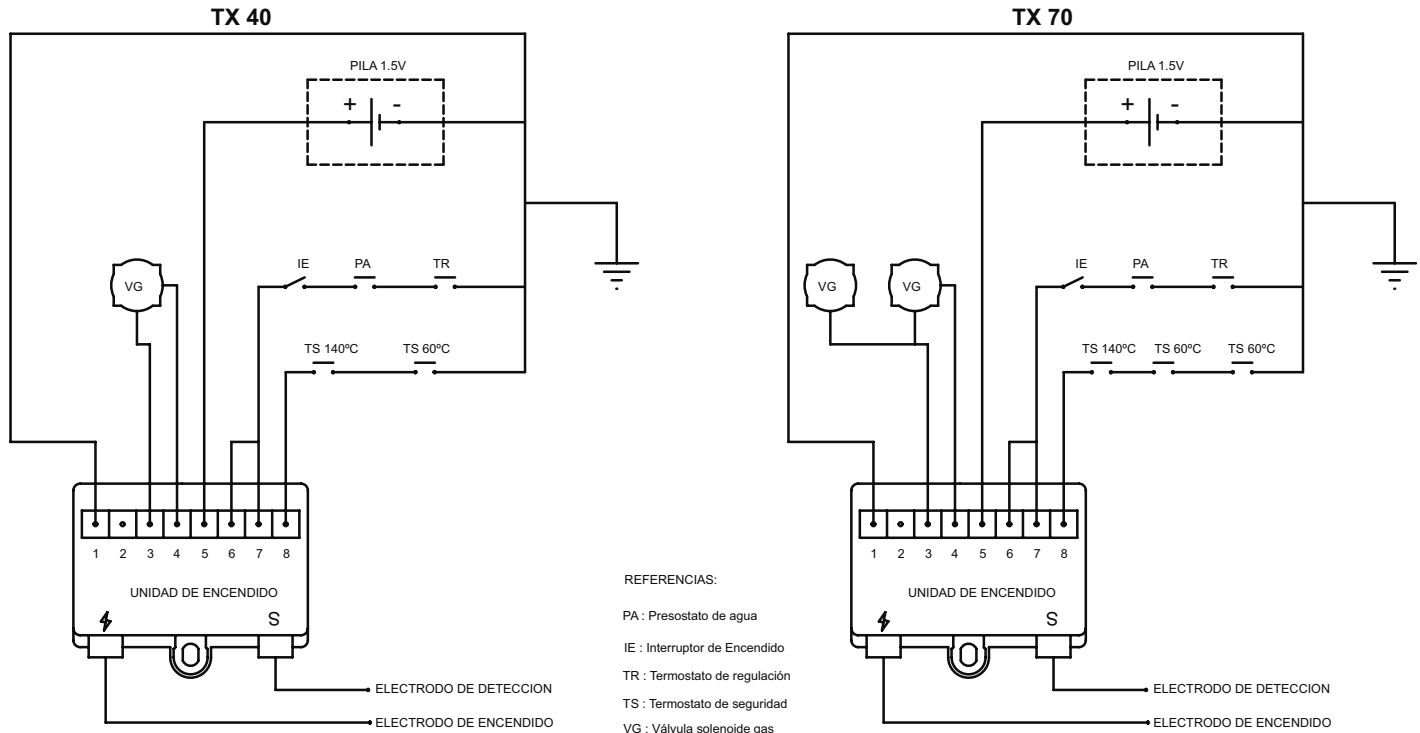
TX 40

PILA 1.5V

+ -

VG

IE PA TR

TS 140ºC TS 60ºC

1 2 3 4 5 6 7 8

UNIDAD DE ENCENDIDO

S

ELECTRODO DE DETECCION

ELECTRODO DE ENCENDIDO

TX 70

PILA 1.5V

+ -

VG VG

IE PA TR

TS 140ºC TS 60ºC TS 60ºC

1 2 3 4 5 6 7 8

UNIDAD DE ENCENDIDO

S

ELECTRODO DE DETECCION

ELECTRODO DE ENCENDIDO

REFERENCIAS:

PA : Presostato de agua

IE : Interruptor de Encendido

TR : Termostato de regulación

TS : Termostato de seguridad

VG : Válvula solenoide gas